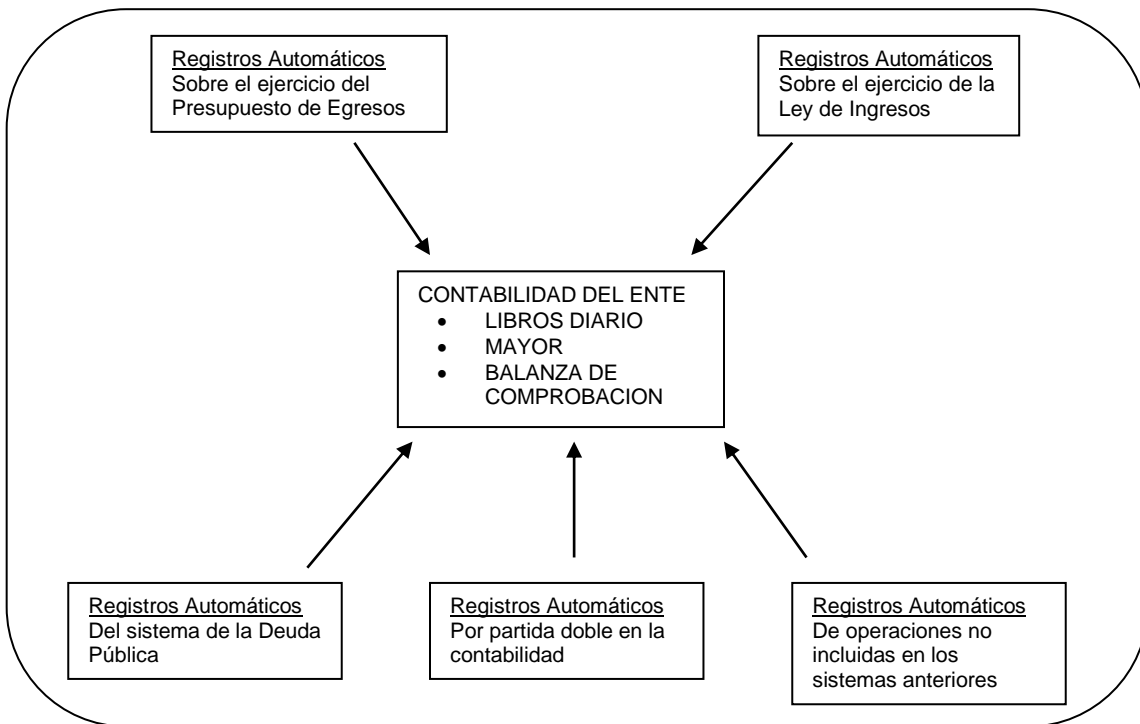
Registros Automáticos
Sobre el ejercicio del Presupuesto de Egresos

Registros Automáticos
Sobre el ejercicio de la Ley de Ingresos

CONTABILIDAD DEL ENTE
- LIBROS DIARIO
- MAYOR
- BALANZA DE COMPROBACION

Registros Automáticos
Del sistema de la Deuda Pública

Registros Automáticos
Por partida doble en la contabilidad

Registros Automáticos
De operaciones no incluidas en los sistemas anteriores